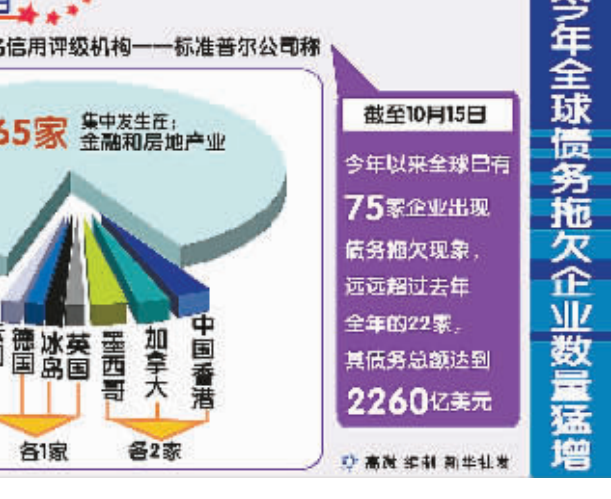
名信用评级机构——标准普尔公司称

65家 集中发生在：金融和房地产业

德国 冰岛 英国 墨西哥 加拿大 中国香港

各1家 各2家

截至10月15日

今年以来全球已有75家企业出现债务拖欠现象，远远超过去年全年的22家，其债务总额达到2260亿美元

高波 编制 新华社发

今年全球债务拖欠企业数量猛增